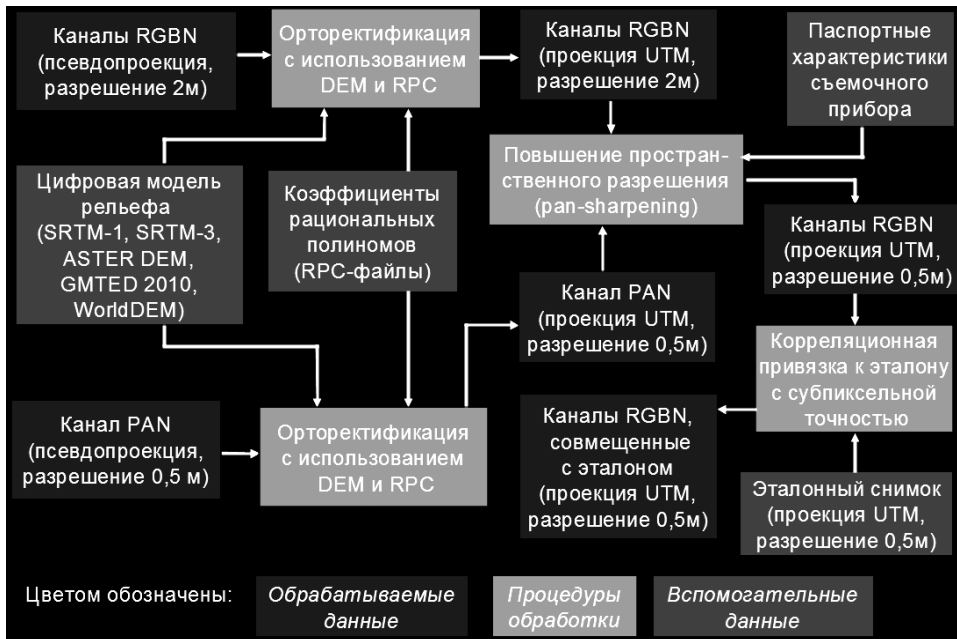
Каналы RGBN (псевдопроекция, разрешение 2м)

Орторектификация с использованием DEM и RPC

Каналы RGBN (проекция UTM, разрешение 2м)

Паспортные характеристики съемочного прибора

Повышение пространственного разрешения (pan-sharpening)

Цифровая модель рельефа (SRTM-1, SRTM-3, ASTER DEM, GMTED 2010, WorldDEM)

Коэффициенты рациональных полиномов (RPC-файлы)

Каналы RGBN (проекция UTM, разрешение 0,5м)

Канал PAN (проекция UTM, разрешение 0,5м)

Корреляционная привязка к эталону с субпиксельной точностью

Канал PAN (псевдопроекция, разрешение 0,5 м)

Орторектификация с использованием DEM и RPC

Каналы RGBN, совмещенные с эталоном (проекция UTM, разрешение 0,5м)

Эталонный снимок (проекция UTM, разрешение 0,5м)

Цветом обозначены: Обрабатываемые данные Процедуры обработки Вспомогательные данные